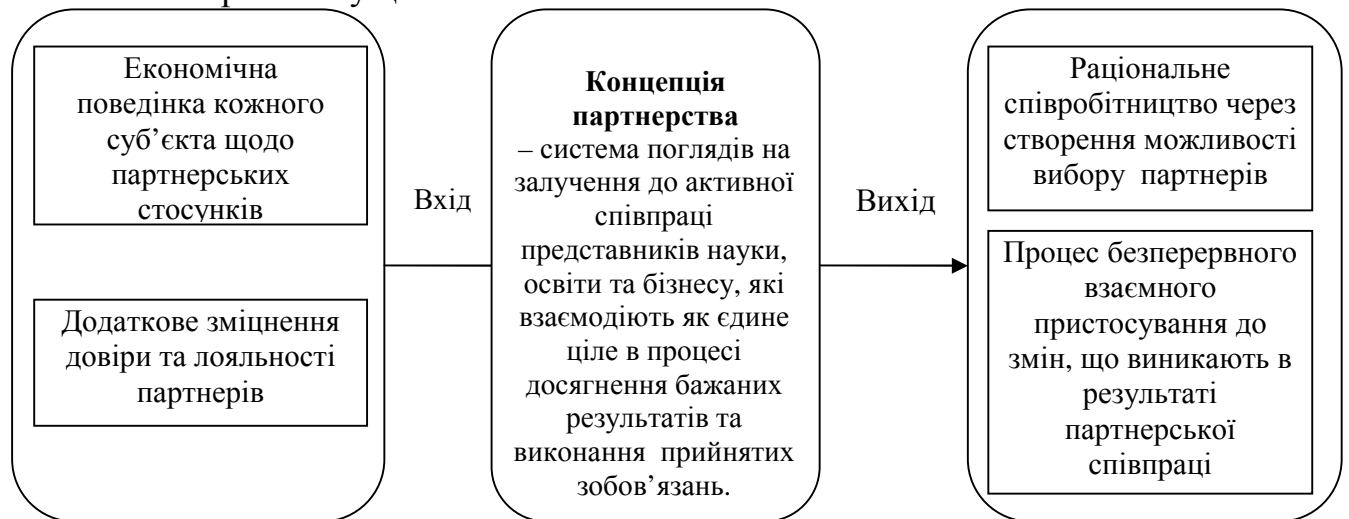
Економічна поведінка кожного суб'єкта щодо партнерських стосунків

Додаткове зміцнення довіри та лояльності партнерів

Вхід

**Концепція партнерства**
– система поглядів на залучення до активної співпраці представників науки, освіти та бізнесу, які взаємодіють як єдине ціле в процесі досягнення бажаних результатів та виконання прийнятих зобов'язань.

Вихід

Раціональне співробітництво через створення можливості вибору партнерів

Процес безперервного взаємного пристосування до змін, що виникають в результаті партнерської співпраці